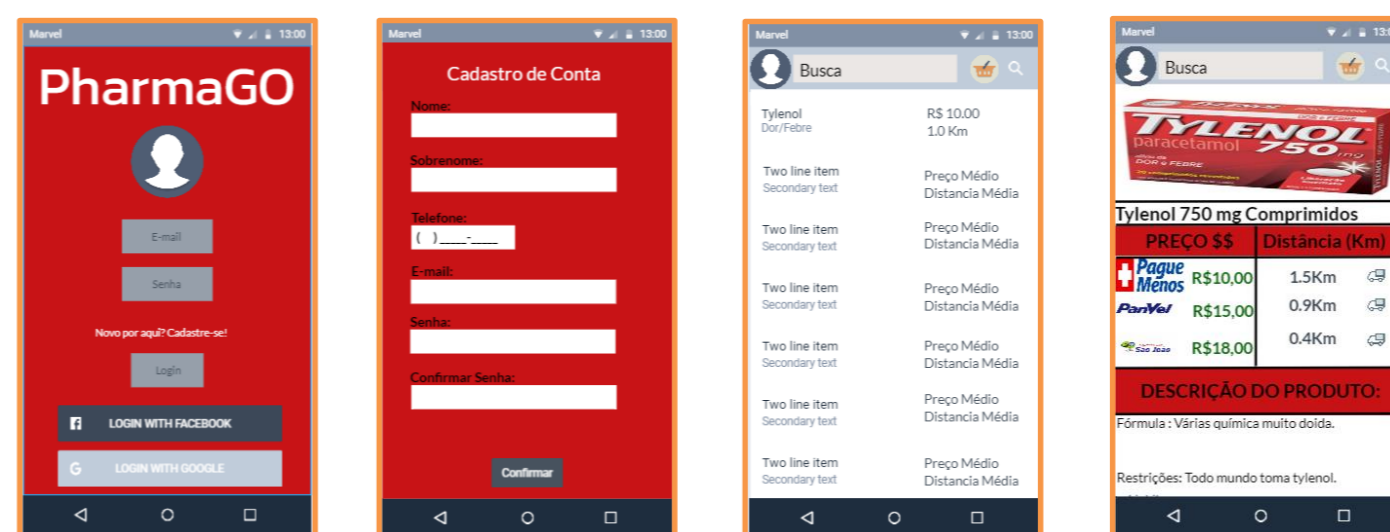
Marvel 13:00

PharmaGO

E-mail

Senha

Novo por aqui? Cadastre-se!

Login

LOGIN WITH FACEBOOK

LOGIN WITH GOOGLE

Marvel 13:00

Cadastro de Conta

Nome:

Sobrenome:

Telefone:

( )____-____

E-mail:

Senha:

Confirmar Senha:

Confirmar

Marvel 13:00

Busca

Tylenol
Dor/Febre
R$ 10.00
1.0 Km

Two line item
Secondary text
Preço Médio
Distancia Média

Two line item
Secondary text
Preço Médio
Distancia Média

Two line item
Secondary text
Preço Médio
Distancia Média

Two line item
Secondary text
Preço Médio
Distancia Média

Two line item
Secondary text
Preço Médio
Distancia Média

Two line item
Secondary text
Preço Médio
Distancia Média

Marvel 13:

Busca

TYLENOL 750
paracetamol
DOR e FEBRE

Tylenol 750 mg Comprimidos

| PREÇO $$ | | Distância (Km) |
|---|---|---|
| Pague Menos | R$10,00 | 1.5Km |
| Panvel | R$15,00 | 0.9Km |
| São João | R$18,00 | 0.4Km |

DESCRIÇÃO DO PRODUTO:

Fórmula : Várias química muito doida.

Restrições: Todo mundo toma tylenol.